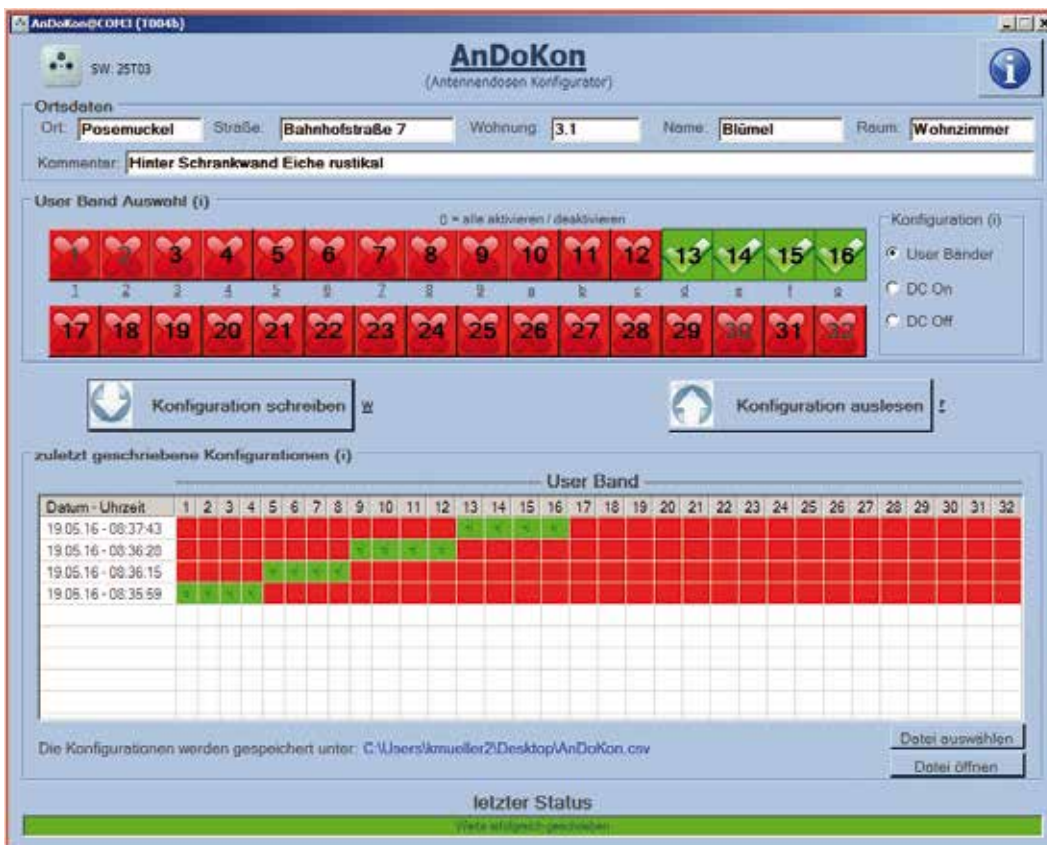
AnDoKon@COM3 (1004b)

SW: 25T03

AnDoKon
(Antennendosen Konfigurator)

Ortsdaten
Ort: Posemuckel Straße: Bahnhofstraße 7 Wohnung: 3.1 Name: Blümel Raum: Wohnzimmer
Kommentar: Hinter Schrankwand Eiche rustikal

User Band Auswahl (i)
0 = alle aktivieren / deaktivieren

1 2 3 4 5 6 7 8 9 10 11 12 13 14 15 16
1 2 3 4 5 6 7 8 9 a b c d e f g
17 18 19 20 21 22 23 24 25 26 27 28 29 30 31 32

Konfiguration (i)
User Bänder
DC On
DC Off

Konfiguration schreiben w

Konfiguration auslesen r

zuletzt geschriebene Konfigurationen (i)

User Band

| Datum - Uhrzeit | 1 | 2 | 3 | 4 | 5 | 6 | 7 | 8 | 9 | 10 | 11 | 12 | 13 | 14 | 15 | 16 | 17 | 18 | 19 | 20 | 21 | 22 | 23 | 24 | 25 | 26 | 27 | 28 | 29 | 30 | 31 | 32 |
|---|---|---|---|---|---|---|---|---|---|---|---|---|---|---|---|---|---|---|---|---|---|---|---|---|---|---|---|---|---|---|---|---|
| 19.05.16 - 08:37:43 | | | | | | | | | | | | | | | | | | | | | | | | | | | | | | | | |
| 19.05.16 - 08:36:28 | | | | | | | | | | | | | | | | | | | | | | | | | | | | | | | | |
| 19.05.16 - 08:36:15 | | | | | | | | | | | | | | | | | | | | | | | | | | | | | | | | |
| 19.05.16 - 08:35:59 | | | | | | | | | | | | | | | | | | | | | | | | | | | | | | | | |

Die Konfigurationen werden gespeichert unter: C:\Users\kmueller2\Desktop\AnDoKon.csv

Datei auswählen
Datei öffnen

letzter Status
Werte erfolgreich geschrieben